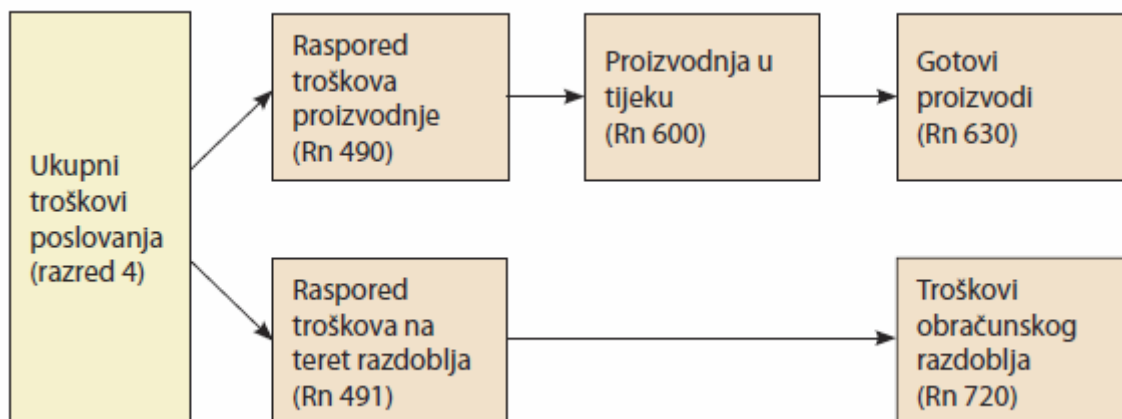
Ukupni troškovi poslovanja (razred 4)

Raspored troškova proizvodnje (Rn 490)

Proizvodnja u tijeku (Rn 600)

Gotovi proizvodi (Rn 630)

Raspored troškova na teret razdoblja (Rn 491)

Troškovi obračunskog razdoblja (Rn 720)